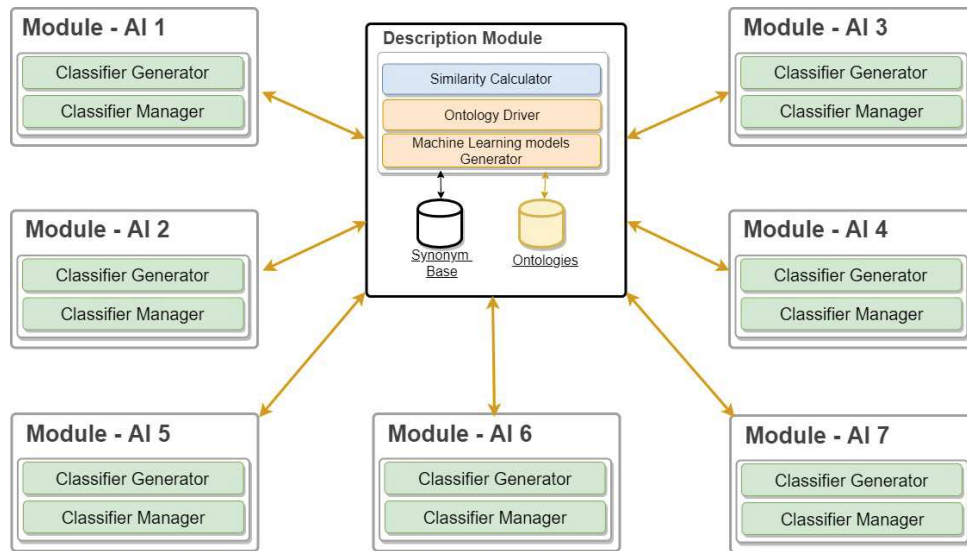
Module - AI 1

Classifier Generator

Classifier Manager

Description Module

Similarity Calculator

Ontology Driver

Machine Learning models Generator

Synonym Base

Ontologies

Module - AI 3

Classifier Generator

Classifier Manager

Module - AI 2

Classifier Generator

Classifier Manager

Module - AI 4

Classifier Generator

Classifier Manager

Module - AI 5

Classifier Generator

Classifier Manager

Module - AI 6

Classifier Generator

Classifier Manager

Module - AI 7

Classifier Generator

Classifier Manager